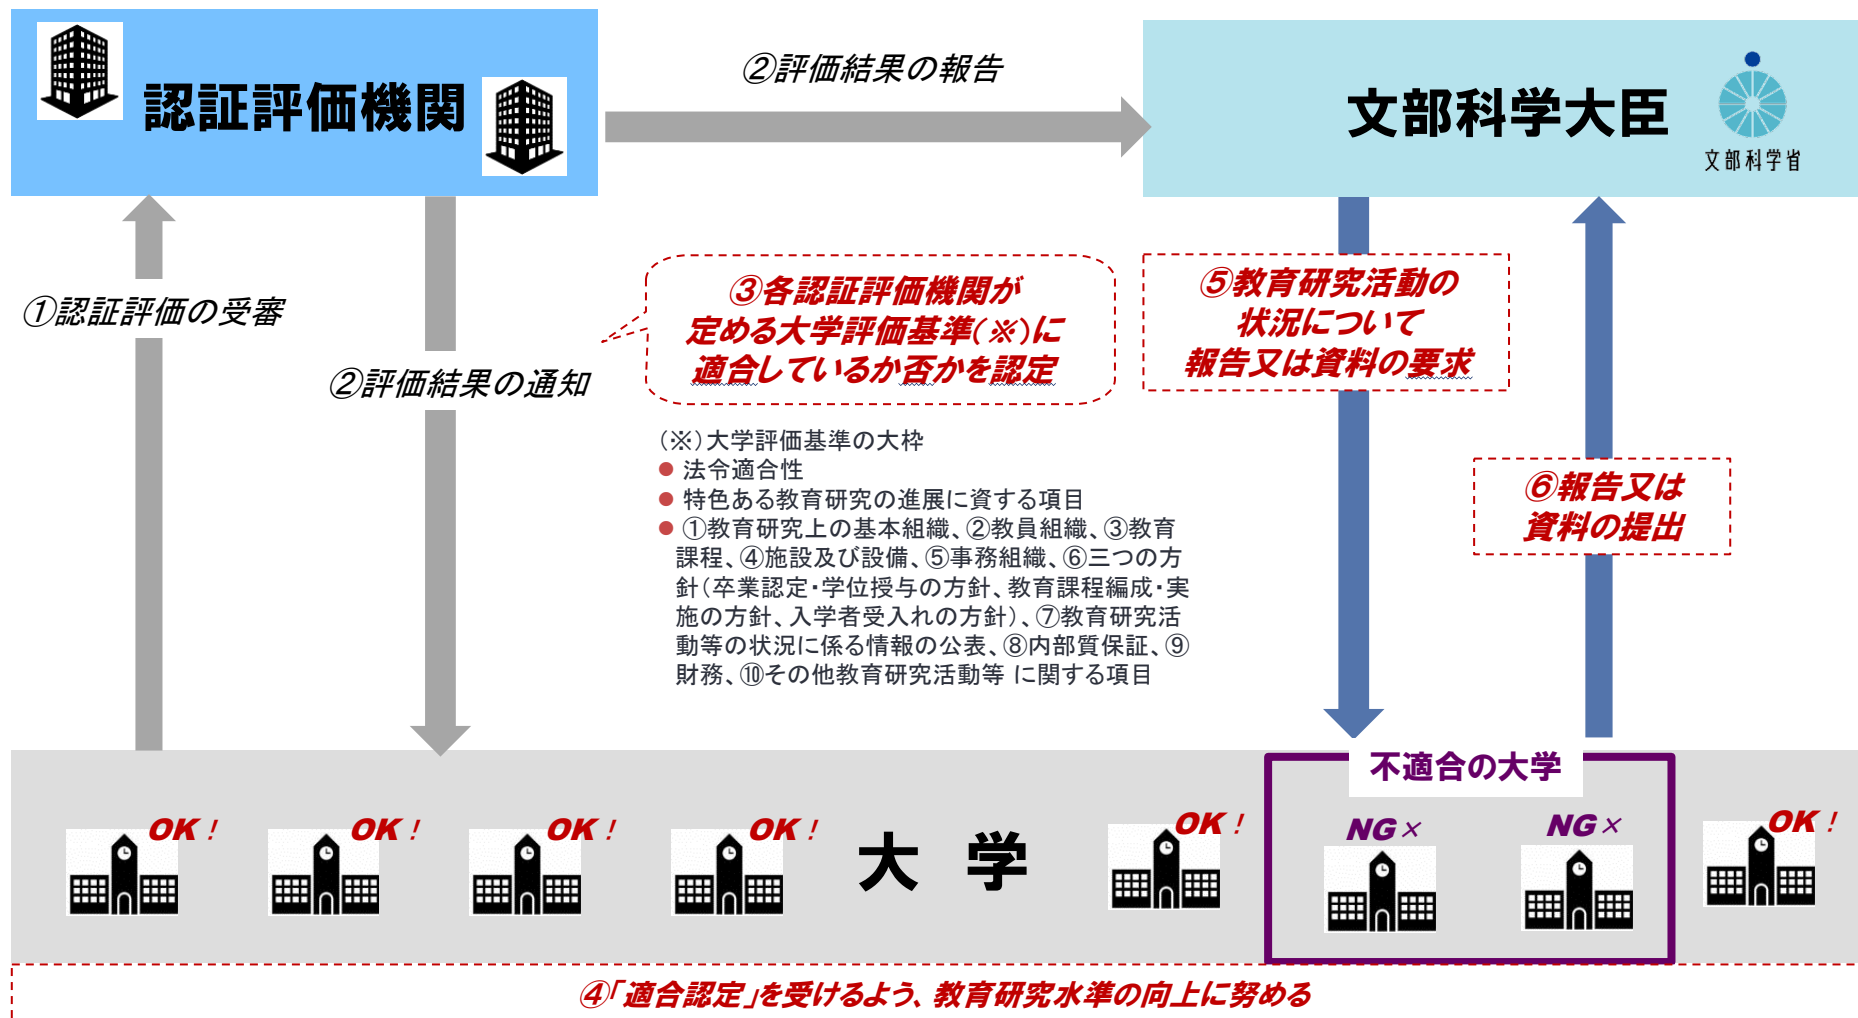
認証評価機関

②評価結果の報告

文部科学大臣

文部科学省

①認証評価の受審

②評価結果の通知

③各認証評価機関が定める大学評価基準(※)に適合しているか否かを認定

⑤教育研究活動の状況について報告又は資料の要求

(※)大学評価基準の大枠
● 法令適合性
● 特色ある教育研究の進展に資する項目
● ①教育研究上の基本組織、②教員組織、③教育課程、④施設及び設備、⑤事務組織、⑥三つの方針(卒業認定・学位授与の方針、教育課程編成・実施の方針、入学者受入れの方針)、⑦教育研究活動等の状況に係る情報の公表、⑧内部質保証、⑨財務、⑩その他教育研究活動等 に関する項目

⑥報告又は資料の提出

不適合の大学

OK！ OK！ OK！ OK！ 大 学 OK！ NG× NG× OK！

④「適合認定」を受けるよう、教育研究水準の向上に努める